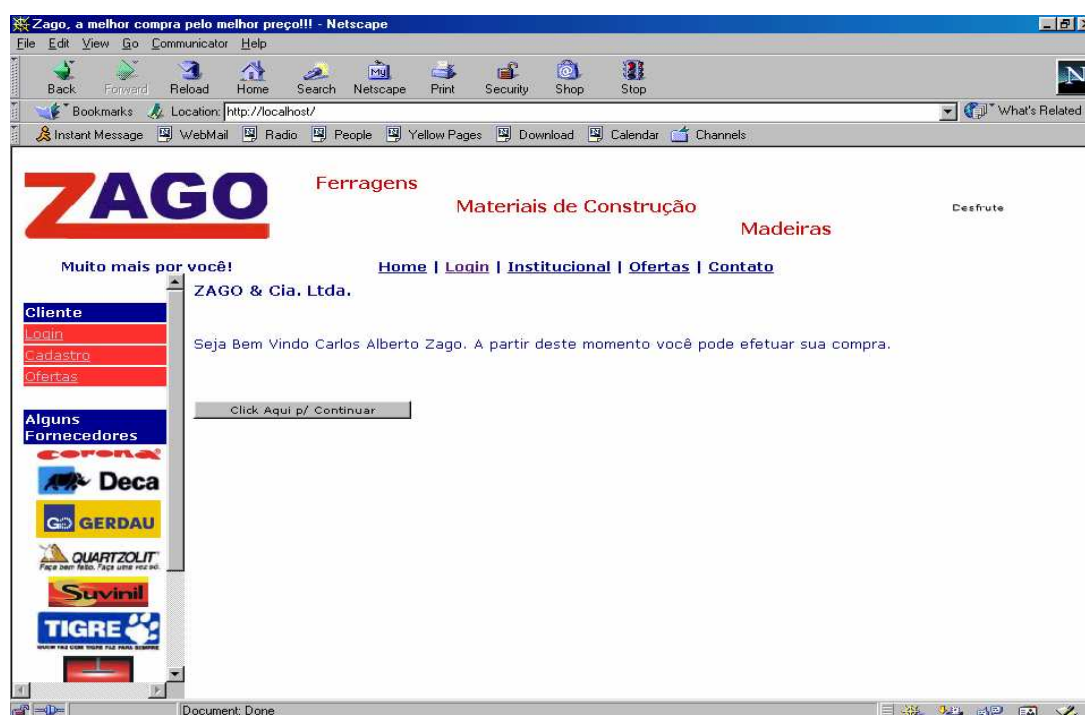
Zago, a melhor compra pelo melhor preço!!! - Netscape

File Edit View Go Communicator Help

Back Forward Reload Home Search Netscape Print Security Shop Stop

Bookmarks Location: http://localhost/ What's Related

Instant Message WebMail Radio People Yellow Pages Download Calendar Channels

ZAGO

Ferragens

Materiais de Construção

Madeiras

Desfrute

Muito mais por você!

Home | Login | Institucional | Ofertas | Contato

ZAGO & Cia. Ltda.

Cliente

Login

Cadastro

Ofertas

Alguns Fornecedores

corona

Deca

GERDAU

QUARTZOLIT

Suvinil

TIGRE

Seja Bem Vindo Carlos Alberto Zago. A partir deste momento você pode efetuar sua compra.

Click Aqui p/ Continuar

Document: Done